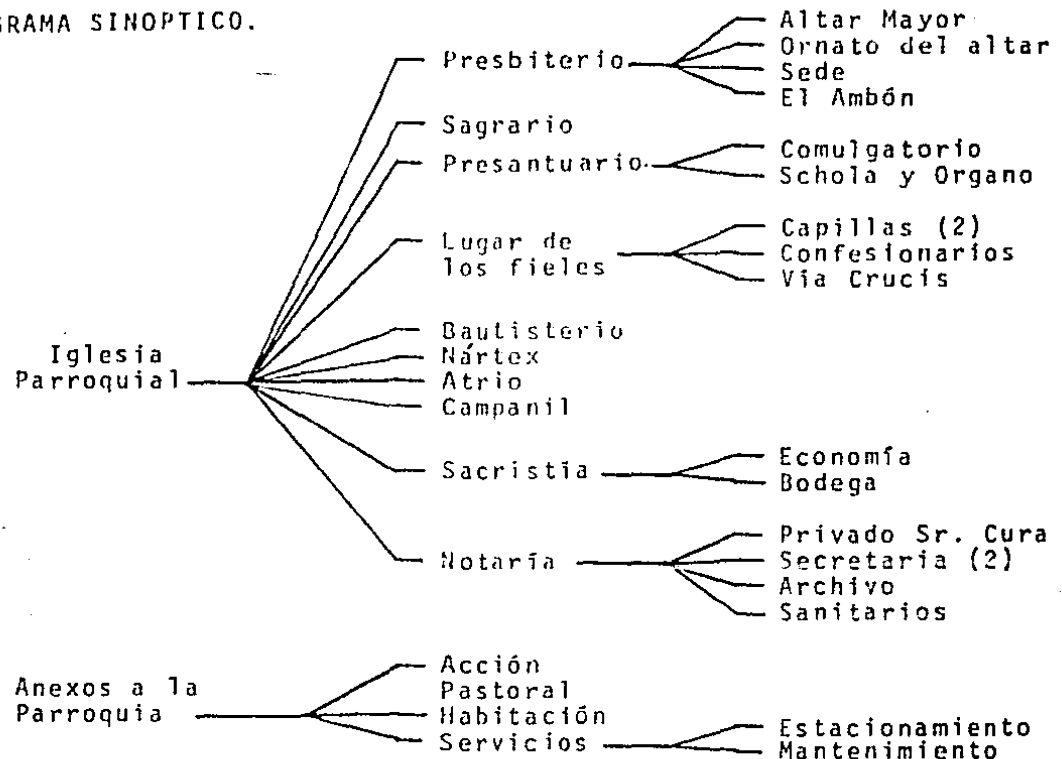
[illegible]GRAMA SINOPTICO.

Iglesia Parroquial

Presbiterio
Altar Mayor
Ornato del altar
Sede
El Ambón

Sagrario

Presantuario
Comulgatorio
Schola y Organo

Lugar de los fieles
Capillas (2)
Confesionarios
Via Crucis

Bautisterio
Nártex
Atrio
Campanil

Sacristia
Economía
Bodega

Notaría
Privado Sr. Cura
Secretaria (2)
Archivo
Sanitarios

Anexos a la Parroquia

Acción Pastoral
Habitación
Servicios
Estacionamiento
Mantenimiento